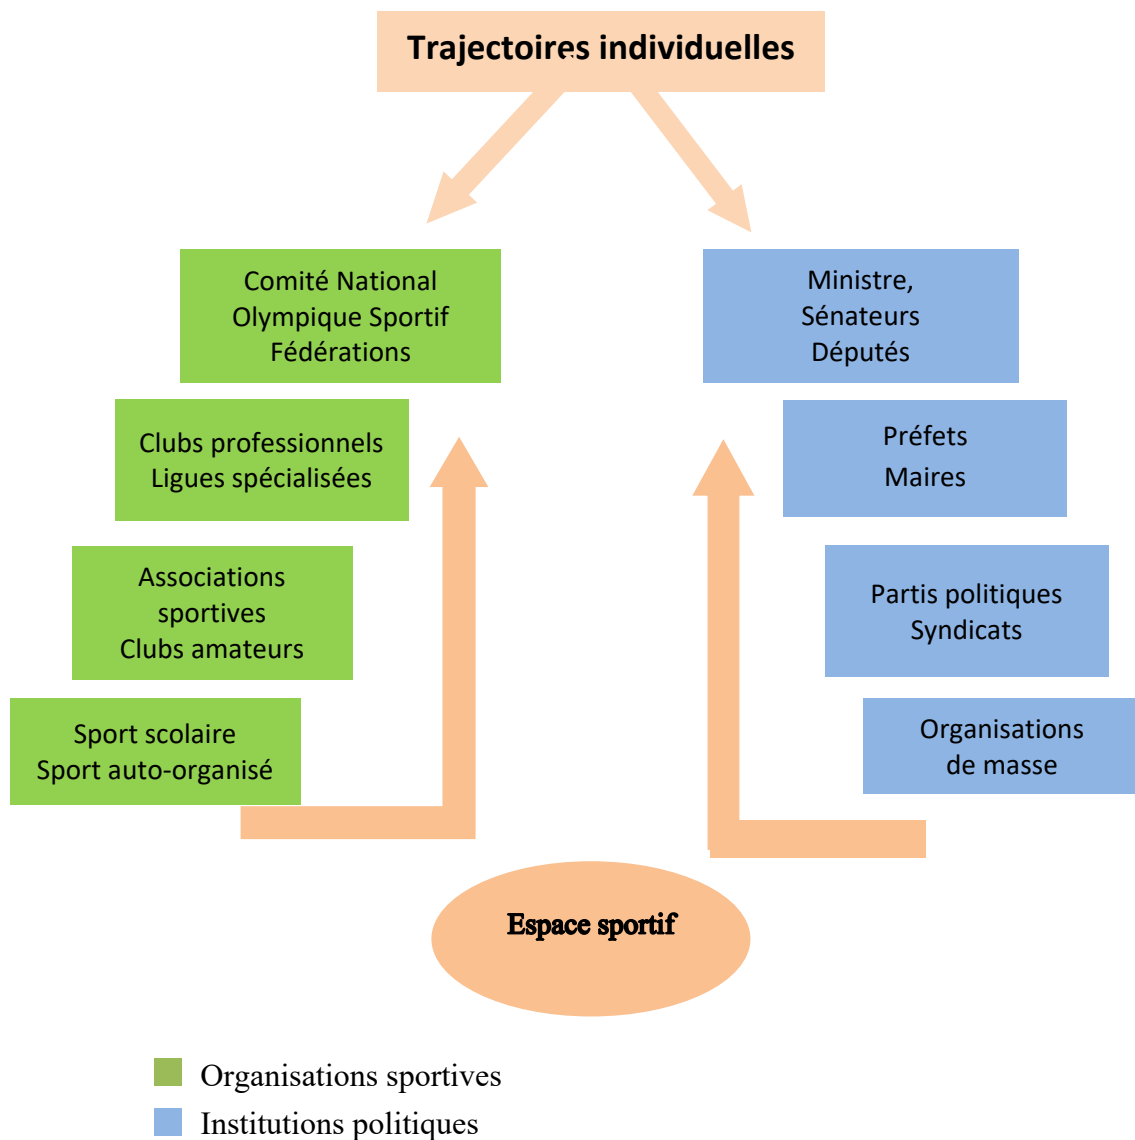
Trajectoires individuelles

Comité National Olympique Sportif Fédérations

Clubs professionnels Ligues spécialisées

Associations sportives Clubs amateurs

Sport scolaire Sport auto-organisé

Ministre, Sénateurs Députés

Préfets Maires

Partis politiques Syndicats

Organisations de masse

Espace sportif

Organisations sportives

Institutions politiques